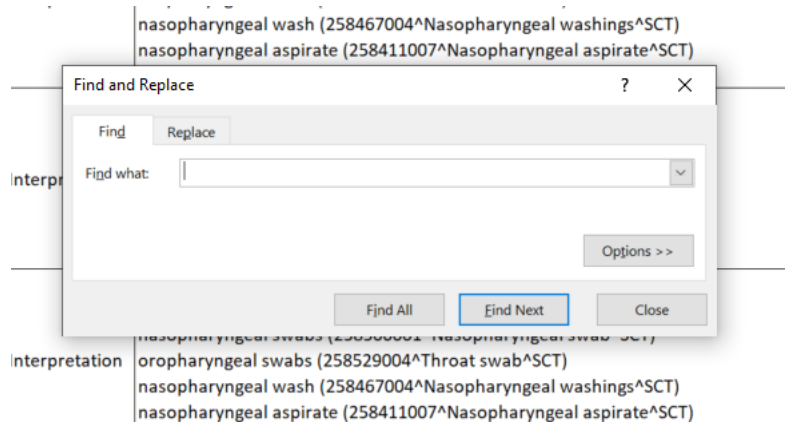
nasopharyngeal wash (258467004^Nasopharyngeal washings^SCT)
nasopharyngeal aspirate (258411007^Nasopharyngeal aspirate^SCT)

Interpr

Find and Replace
?
Find
Replace
Find what:
Options >>
Find All
Find Next
Close

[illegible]

Interpretation
oropharyngeal swabs (258529004^Throat swab^SCT)
nasopharyngeal wash (258467004^Nasopharyngeal washings^SCT)
nasopharyngeal aspirate (258411007^Nasopharyngeal aspirate^SCT)